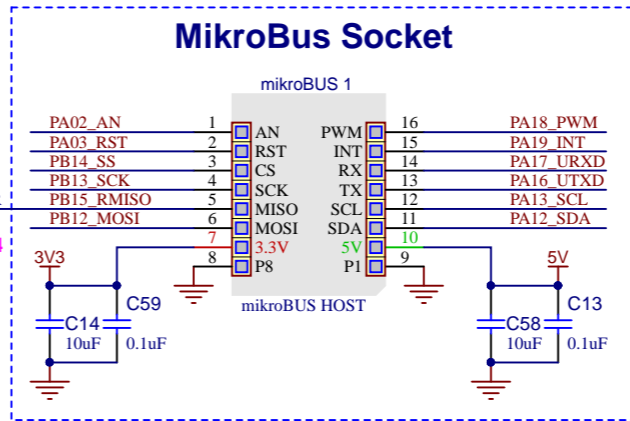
MikroBus Socket

mikroBUS 1

PA02_AN 1 AN
PA03_RST 2 RST
PB14_SS 3 CS
PB13_SCK 4 SCK
PB15_RMISO 5 MISO
PB12_MOSI 6 MOSI
7 3.3V
8 P8

PWM 16 PA18_PWM
INT 15 PA19_INT
RX 14 PA17_URXD
TX 13 PA16_UTXD
SCL 12 PA13_SCL
SDA 11 PA12_SDA
5V 10
P1 9

mikroBUS HOST

3V3
C59
C14
10uF
0.1uF

5V
C13
C58
10uF
0.1uF